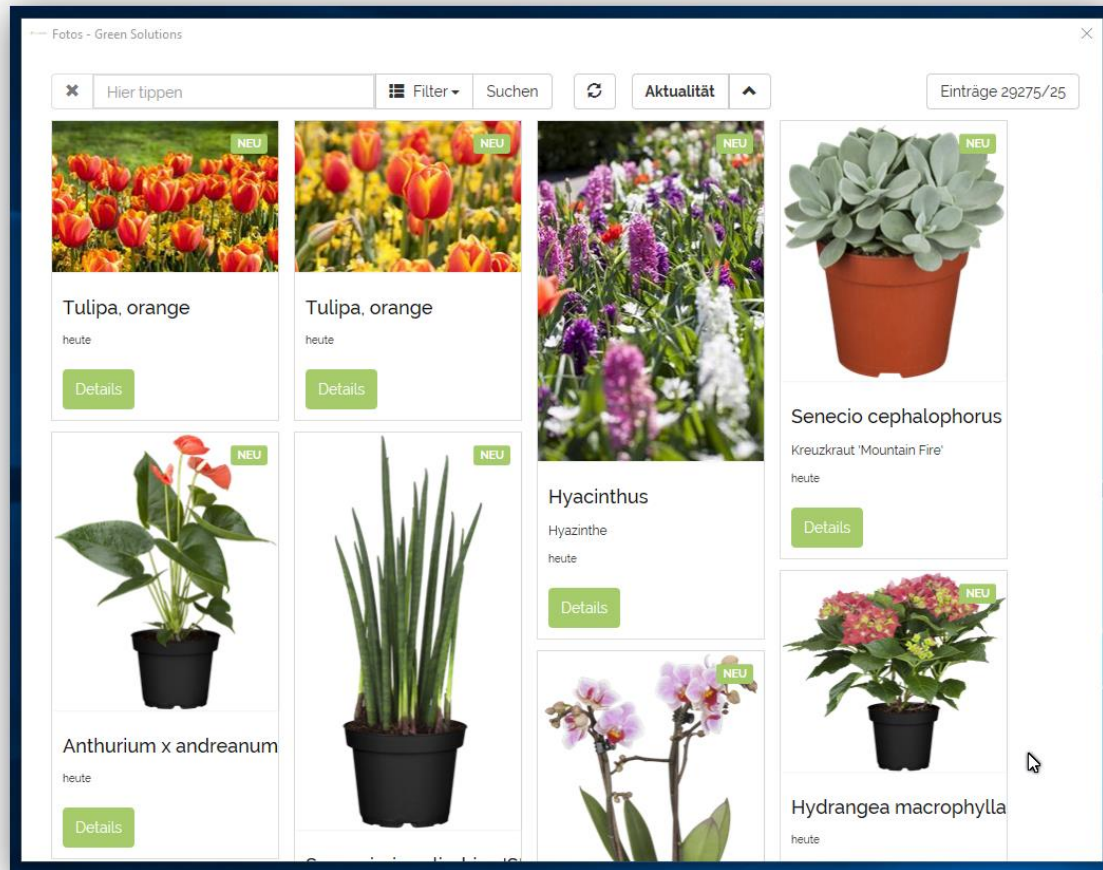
Fotos - Green Solutions

Hier tippen
Filter
Suchen
Aktualität
Einträge 29275/25

NEU
Tulipa, orange
heute
Details

NEU
Tulipa, orange
heute
Details

NEU
Hyacinthus
Hyazinthe
heute
Details

NEU
Senecio cephalophorus
Kreuzkraut 'Mountain Fire'
heute
Details

NEU
Anthurium x andreanum
heute
Details

NEU
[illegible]

NEU

NEU
Hydrangea macrophylla
heute